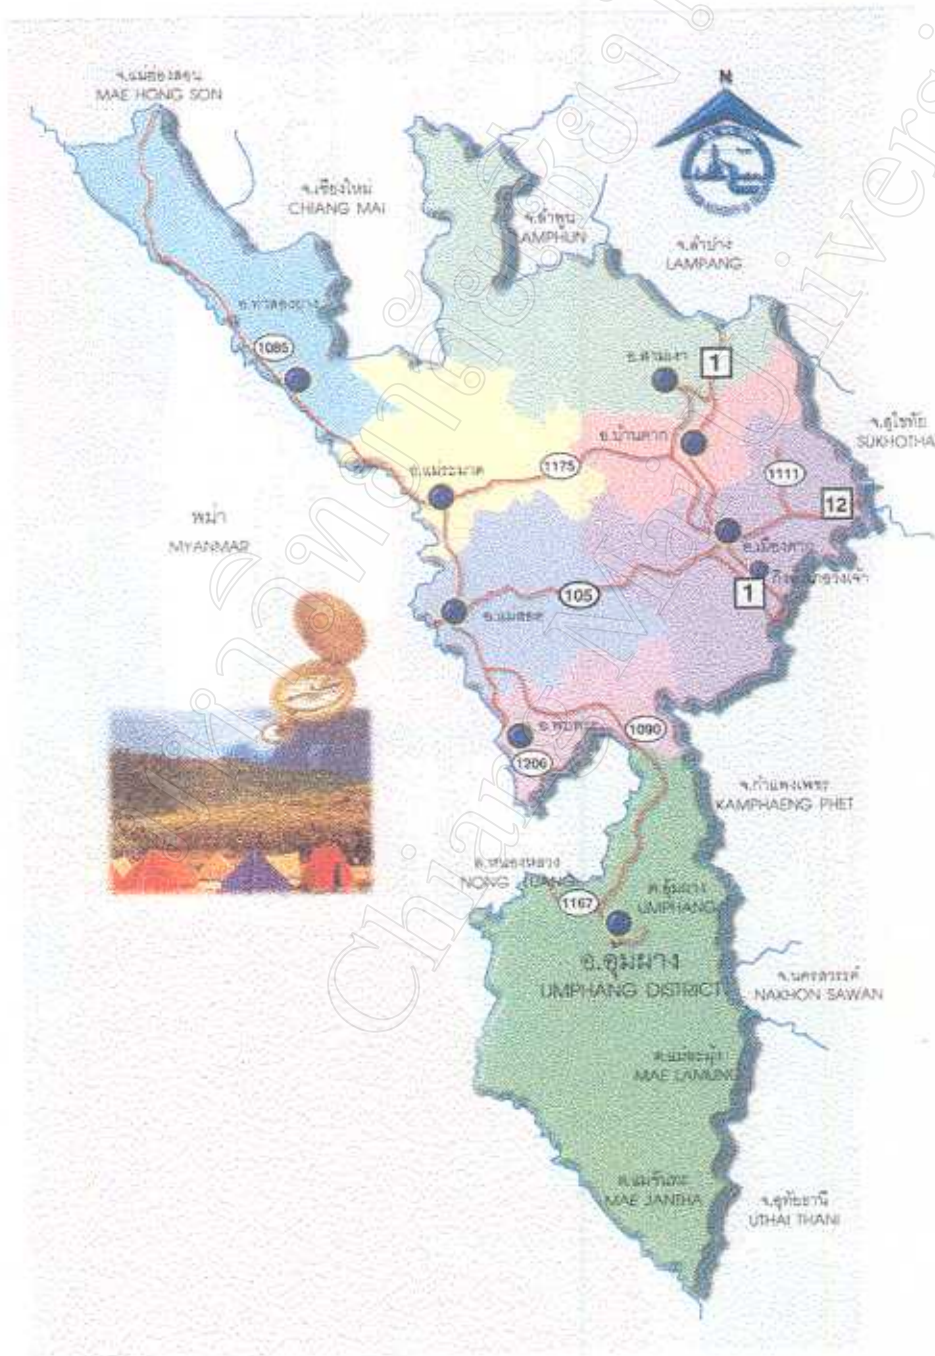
จ.แม่ฮ่องสอน
MAE HONG SON

N

จ.เชียงใหม่
CHIANG MAI

จ.ลำพูน
LAMPHUN

จ.ลำปาง
LAMPANG

อ.ท่าสองยาง

1085

อ.สามเงา

1

จ.สุโขทัย
SUKHOTHAI

อ.บ้านตาก

อ.แม่ระมาด

1175

1111

12

พม่า
MYANMAR

อ.เมืองตาก

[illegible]

1

105

อ.แม่สอด

อ.พบพระ

1090

1206

จ.กำแพงเพชร
KAMPHAENG PHET

ต.หนองหลวง
NONG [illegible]

1167

ต.อุ้มผาง
UMPHANG

อ.อุ้มผาง
UMPHANG DISTRICT

จ.นครสวรรค์
NAKHON SAWAN

ต.แม่ละมุ้ง
MAE LAMUNG

ต.แม่จันทะ
MAE JANTHA

จ.อุทัยธานี
UTHAI THANI